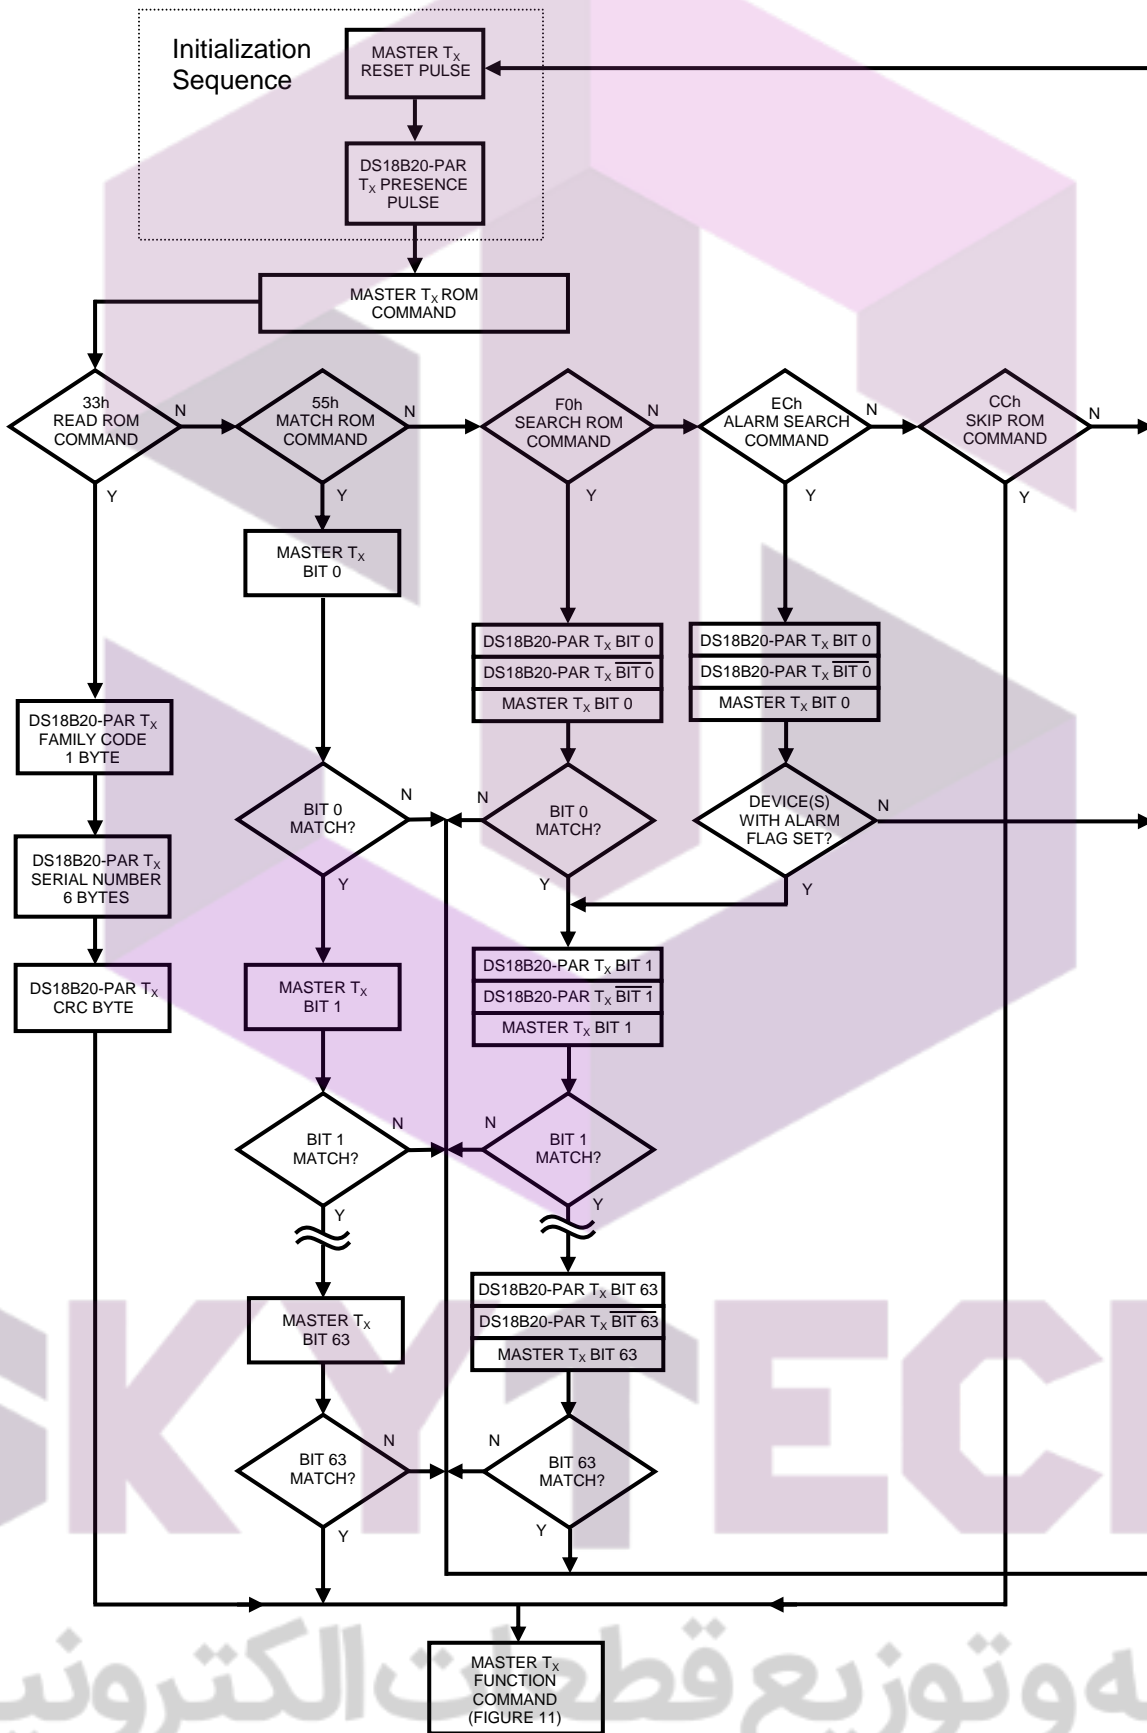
Initialization Sequence

MASTER $T_X$ RESET PULSE

DS18B20-PAR $T_X$ PRESENCE PULSE

MASTER $T_X$ ROM COMMAND

33h READ ROM COMMAND

N

Y

55h MATCH ROM COMMAND

N

Y

F0h SEARCH ROM COMMAND

N

Y

ECh ALARM SEARCH COMMAND

N

Y

CCh SKIP ROM COMMAND

N

Y

MASTER $T_X$ BIT 0

DS18B20-PAR $T_X$ BIT 0

DS18B20-PAR $T_X$ $\overline{\text{BIT 0}}$

MASTER $T_X$ BIT 0

DS18B20-PAR $T_X$ BIT 0

DS18B20-PAR $T_X$ $\overline{\text{BIT 0}}$

MASTER $T_X$ BIT 0

DS18B20-PAR $T_X$ FAMILY CODE 1 BYTE

BIT 0 MATCH?

N

Y

N

BIT 0 MATCH?

Y

DEVICE(S) WITH ALARM FLAG SET?

N

Y

DS18B20-PAR $T_X$ SERIAL NUMBER 6 BYTES

DS18B20-PAR $T_X$ CRC BYTE

MASTER $T_X$ BIT 1

DS18B20-PAR $T_X$ BIT 1

DS18B20-PAR $T_X$ $\overline{\text{BIT 1}}$

MASTER $T_X$ BIT 1

BIT 1 MATCH?

N

Y

N

BIT 1 MATCH?

Y

MASTER $T_X$ BIT 63

DS18B20-PAR $T_X$ BIT 63

DS18B20-PAR $T_X$ $\overline{\text{BIT 63}}$

MASTER $T_X$ BIT 63

BIT 63 MATCH?

N

Y

N

BIT 63 MATCH?

Y

MASTER $T_X$ FUNCTION COMMAND (FIGURE 11)